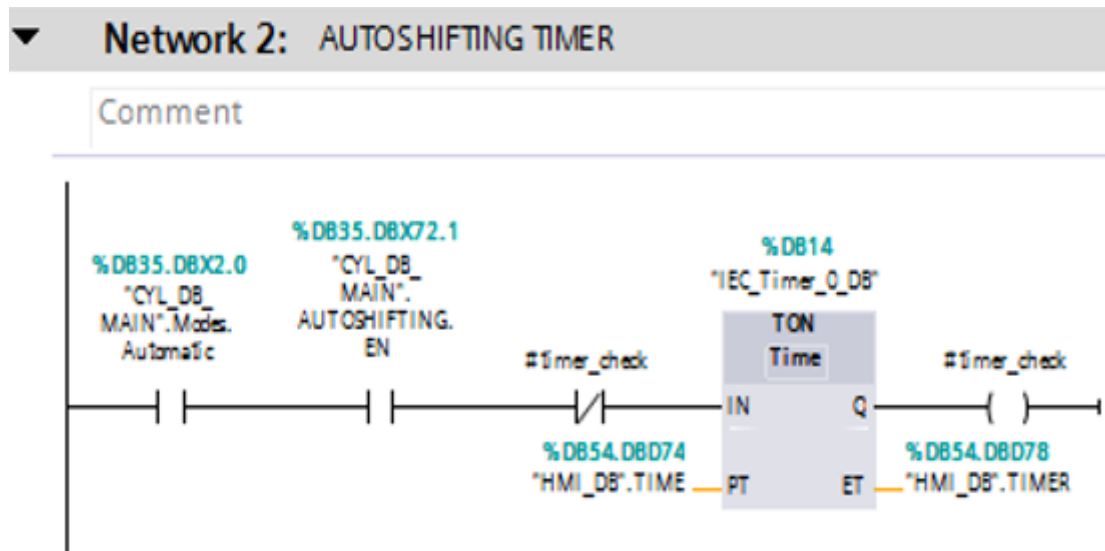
Network 2: AUTOSHIFTING TIMER

Comment

%DB35.DBX2.0
"CYL_DB_
MAIN".Modes.
Automatic

%DB35.DBX72.1
"CYL_DB_
MAIN".
AUTOSHIFTING.
EN

#timer_check

%DB14
"IEC_Timer_0_DB"

TON
Time

IN
Q
PT
ET

#timer_check

%DB54.DBD74
"HMI_DB".TIME

%DB54.DBD78
"HMI_DB".TIMER